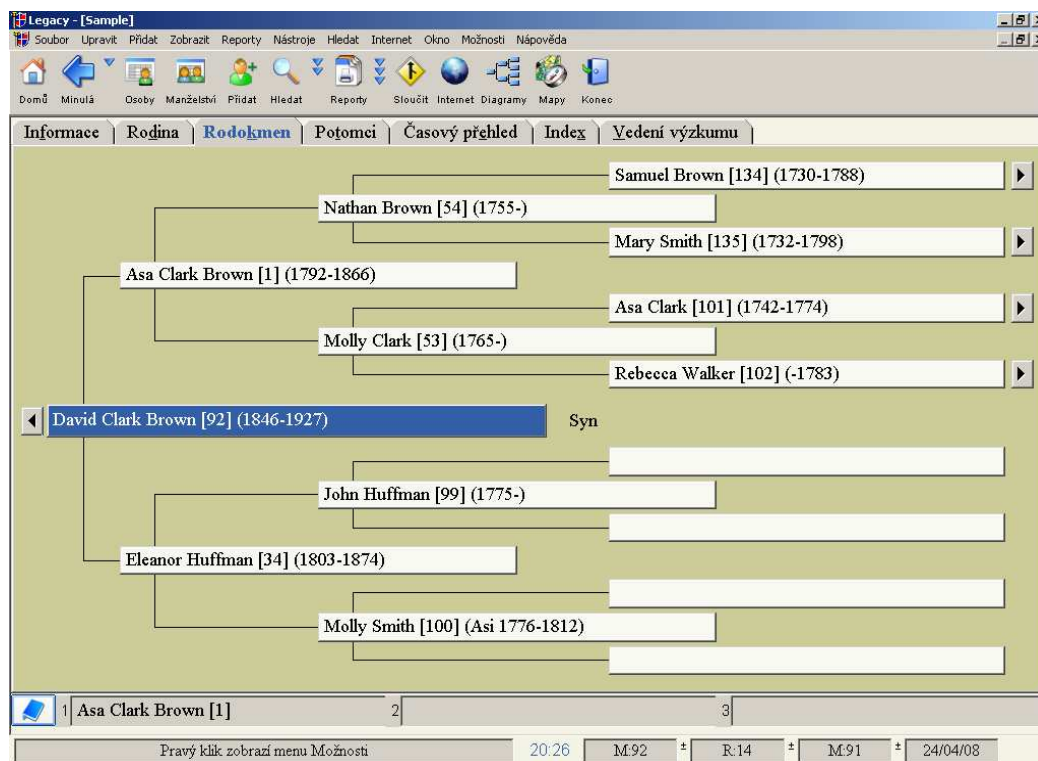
Legacy - [Sample]
Soubor Upravit Přidat Zobrazit Reporty Nástroje Hledat Internet Okno Možnosti Nápověda
Domů Minulá Osoby Manželství Přidat Hledat Reporty Sloučit Internet Diagramy Mapy Konec
Informace | Rodina | Rodokmen | Potomci | Časový přehled | Index | Vedení výzkumu

Samuel Brown [134] (1730-1788)
Nathan Brown [54] (1755-)
Mary Smith [135] (1732-1798)
Asa Clark Brown [1] (1792-1866)
Asa Clark [101] (1742-1774)
Molly Clark [53] (1765-)
Rebecca Walker [102] (-1783)
David Clark Brown [92] (1846-1927)
Syn
John Huffman [99] (1775-)
Eleanor Huffman [34] (1803-1874)
Molly Smith [100] (Asi 1776-1812)

1 Asa Clark Brown [1]
2
3
Pravý klik zobrazí menu Možnosti
20:26
M:92
±
R:14
±
M:91
±
24/04/08